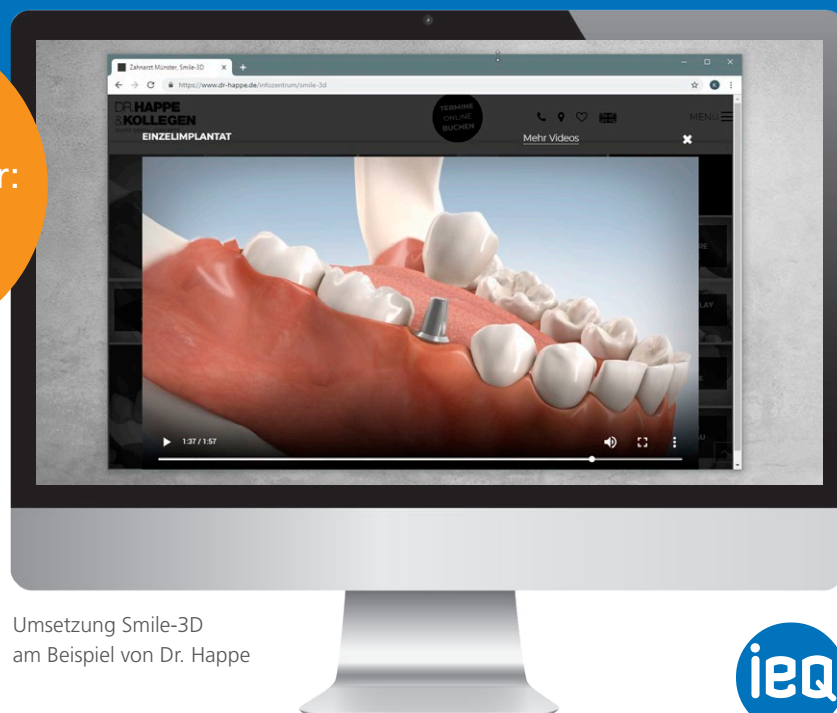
r:

Zahnarzt Münster: Smile-3D
https://www.dr-happe.de/infozentrum/smile-3d

DR HAPPE
&KOLLEGEN
EINZELIMPLANTAT

TERMINE ONLINE BUCHEN

MENU

Mehr Videos

1:37 / 1:57

Umsetzung Smile-3D
am Beispiel von Dr. Happe

ieQ